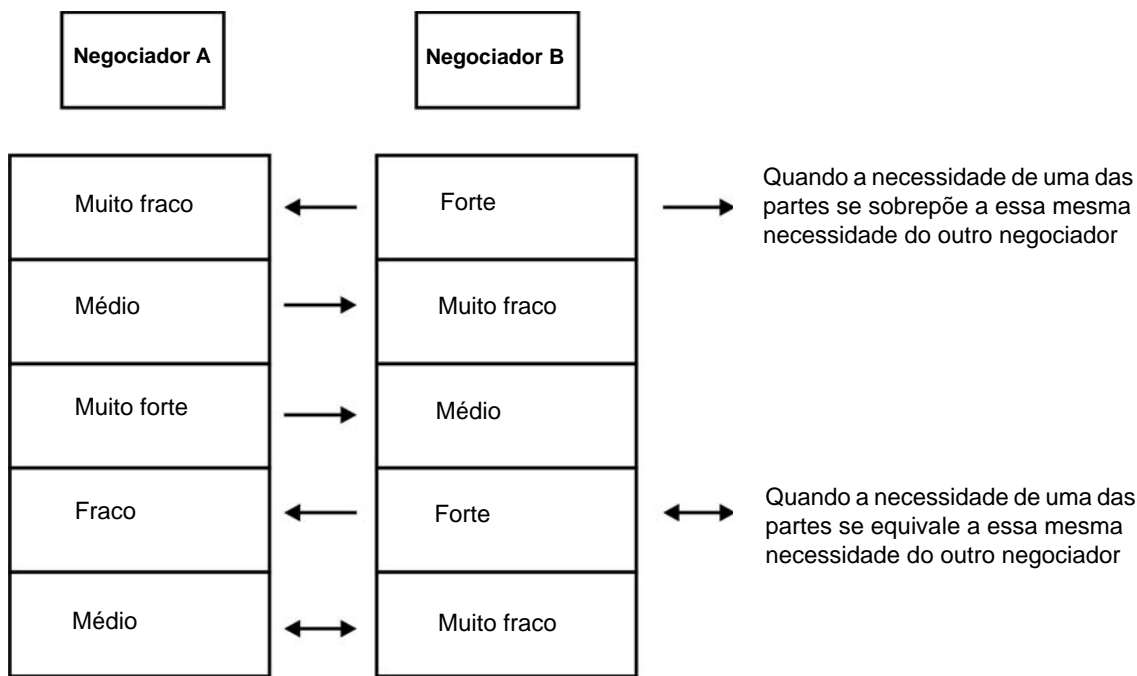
Negociador A

Negociador B

Muito fraco
Médio
Muito forte
Fraco
Médio

Forte
Muito fraco
Médio
Forte
Muito fraco

Quando a necessidade de uma das partes se sobrepõe a essa mesma necessidade do outro negociador

Quando a necessidade de uma das partes se equivale a essa mesma necessidade do outro negociador